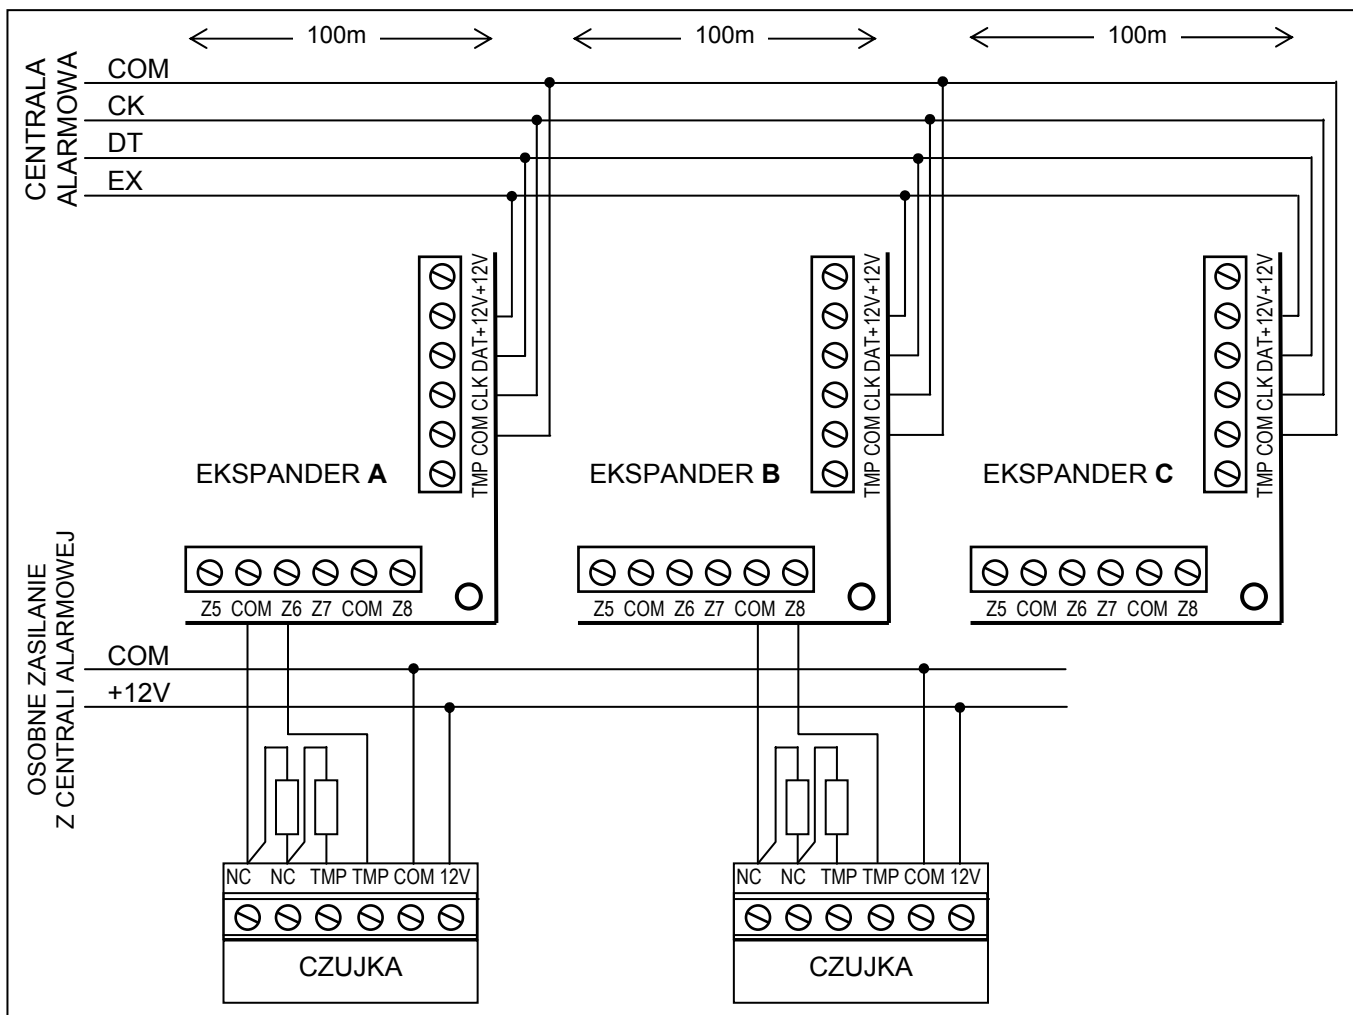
100m
100m
100m

CENTRALA ALARMOWA

COM
CK
DT
EX

TMP COM CLK DAT +12V +12V
EKSPANDER **A**
Z5 COM Z6 Z7 COM Z8

TMP COM CLK DAT +12V +12V
EKSPANDER **B**
Z5 COM Z6 Z7 COM Z8

TMP COM CLK DAT +12V +12V
EKSPANDER **C**
Z5 COM Z6 Z7 COM Z8

OSOBNE ZASILANIE Z CENTRALI ALARMOWEJ

COM
+12V

NC NC TMP TMP COM 12V
CZUJKA

NC NC TMP TMP COM 12V
CZUJKA